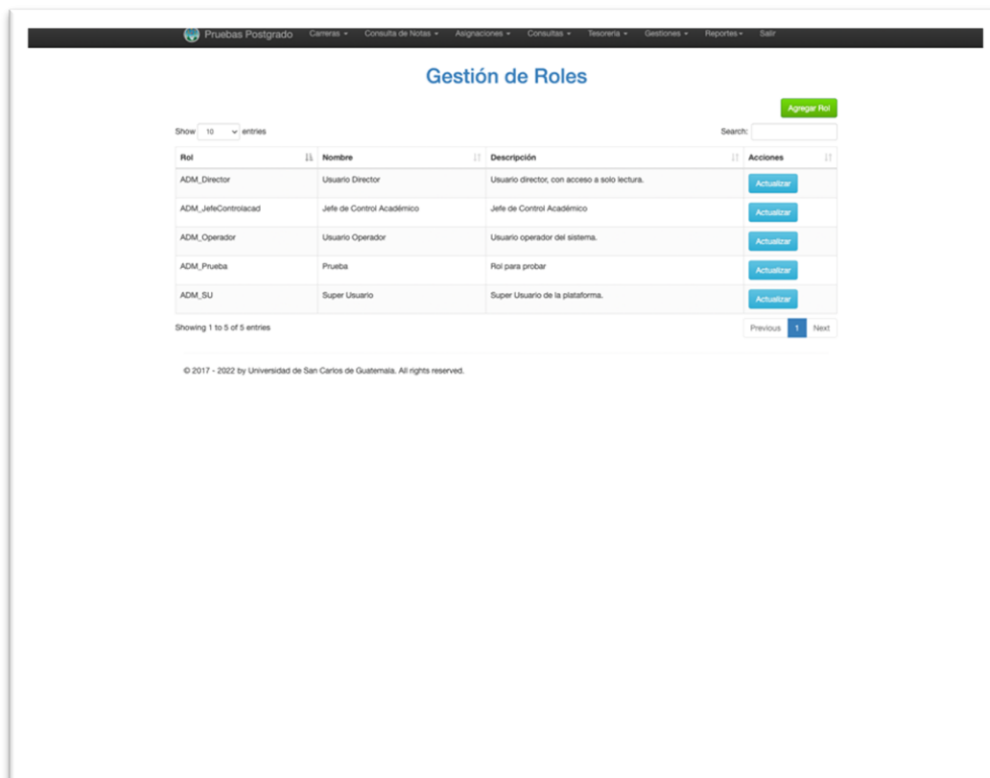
Pruebas Postgrado Carreras ▾ Consulta de Notas ▾ Asignaciones ▾ Consultas ▾ Tesorería ▾ Gestiones ▾ Reportes ▾ Salir

Gestión de Roles

Agregar Rol

Show 10 entries

Search:

| Rol | Nombre | Descripción | Acciones |
|---|---|---|---|
| ADM_Director | Usuario Director | Usuario director, con acceso a solo lectura. | Actualizar |
| ADM_JefeControlacad | Jefe de Control Académico | Jefe de Control Académico | Actualizar |
| ADM_Operador | Usuario Operador | Usuario operador del sistema. | Actualizar |
| ADM_Prueba | Prueba | Rol para probar | Actualizar |
| ADM_SU | Super Usuario | Super Usuario de la plataforma. | Actualizar |

Showing 1 to 5 of 5 entries

Previous 1 Next

© 2017 - 2022 by Universidad de San Carlos de Guatemala. All rights reserved.